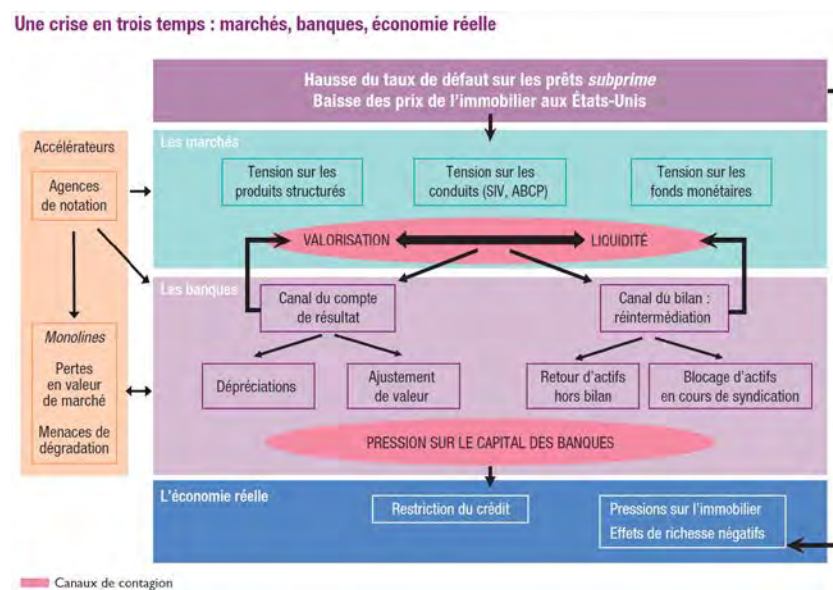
Une crise en trois temps : marchés, banques, économie réelle

Hausse du taux de défaut sur les prêts *subprime*
Baisse des prix de l'immobilier aux États-Unis

Accélérateurs

Agences de notation

*Monolines*

Pertes en valeur de marché

Menaces de dégradation

Les marchés

Tension sur les produits structurés

Tension sur les conduits (SIV, ABCP)

Tension sur les fonds monétaires

VALORISATION

LIQUIDITÉ

Les banques

Canal du compte de résultat

Canal du bilan : réintermédiation

Dépréciations

Ajustement de valeur

Retour d'actifs hors bilan

Blocage d'actifs en cours de syndication

PRESSION SUR LE CAPITAL DES BANQUES

L'économie réelle

Restriction du crédit

Pressions sur l'immobilier
Effets de richesse négatifs

Canaux de contagion